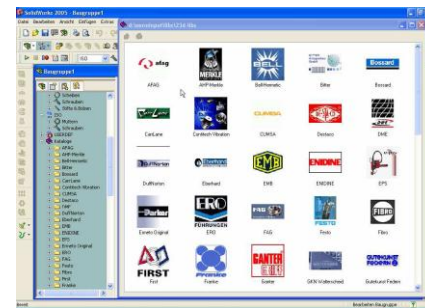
SolidWorks 2005 - Baugruppe1
Datei Bearbeiten Ansicht Einfügen Extras

Baugruppe1
Schrauben
Schrauben
Stifte & Bolzen
ISO
Muttern
Schrauben
Kataloge
AFAG
AHP-Merkle
Bell-Hematic
Bitter
Bossard
CamLane
Cumtech Vibration
CUMSA
Destaco
DME
Duffhorton
Eberhard
EMB
ENDINE
EPS
Emeto Original
ERO
FAG
Festo
Fibro
First
Franke
Ganter
GKN
Gutekunst

afag
AFAG
MERKLE
AHP-Merkle
BELL
BellHematic
Bitter
Bossard
Bossard
CamLane
Cumtech Vibration
CUMSA
Destaco
DME
Duffhorton
Eberhard
EMB
EMB
ENDINE
ENDINE
EPS
Parker
Emeto Original
ERO FÜHRUNGEN
ERO
FAG
FAG
FESTO
Festo
FIBRO
Fibro
FIRST
First
Franke
Franke
GANTER
Ganter
GKN Walterscheid
GUTEKUNST FEDERN
Gutekunst Federn

Bereit
Bearbeiten Baugruppe